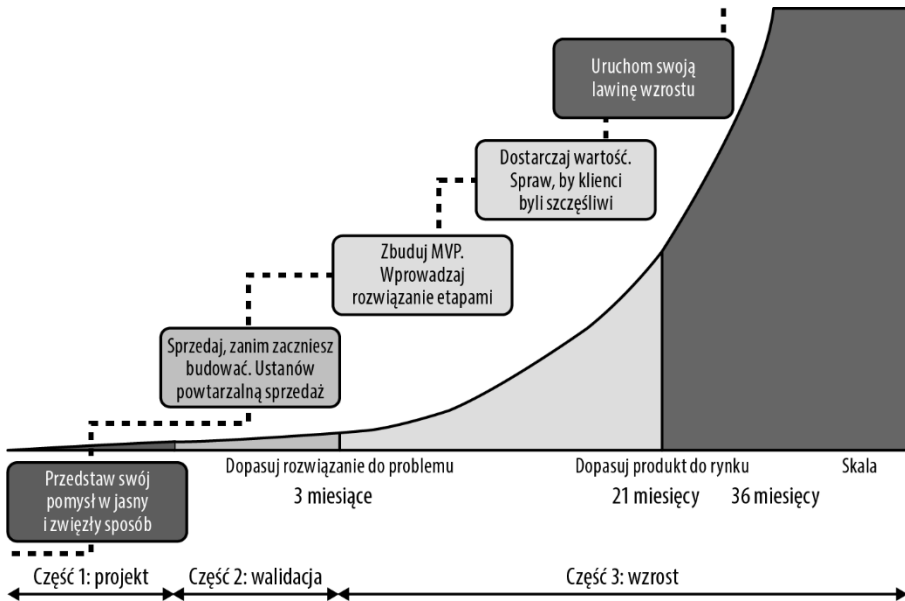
Uruchom swoją lawinę wzrostu

Dostarczaj wartość. Spraw, by klienci byli szczęśliwi

Zbuduj MVP. Wprowadzaj rozwiązanie etapami

Sprzedaj, zanim zaczniesz budować. Ustanów powtarzalną sprzedaż

Przedstaw swój pomysł w jasny i zwięzły sposób

Dopasuj rozwiązanie do problemu

3 miesiące

Dopasuj produkt do rynku

21 miesięcy

36 miesięcy

Skala

Część 1: projekt

Część 2: walidacja

Część 3: wzrost